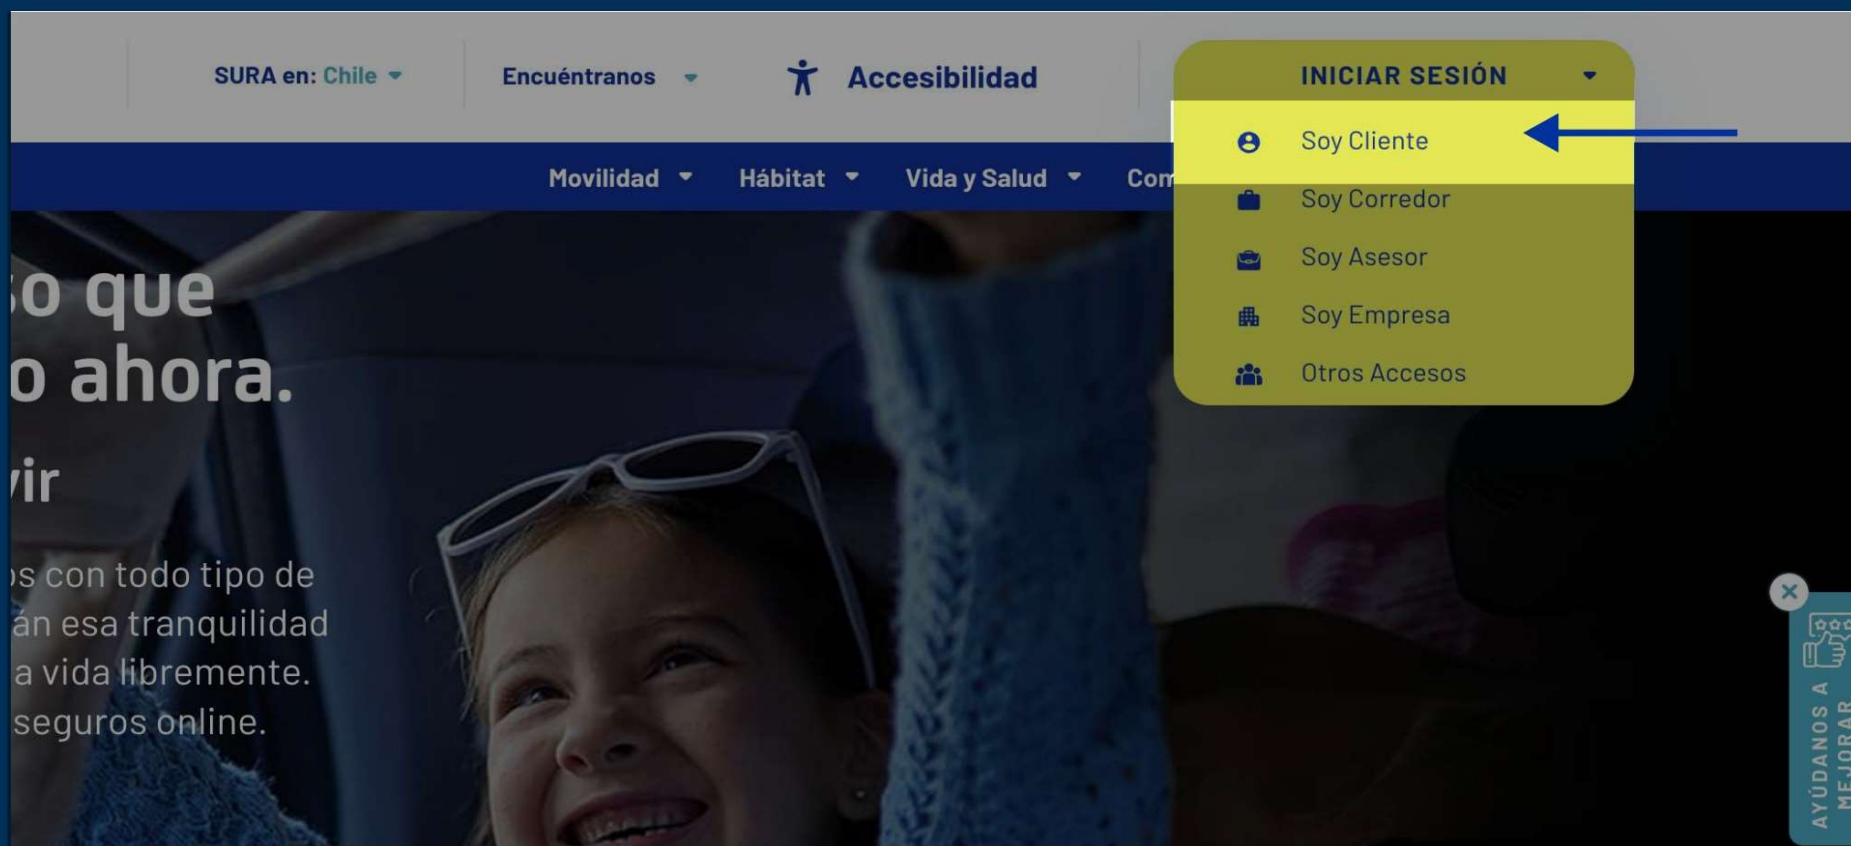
SURA en: Chile
Encuéntranos
Accesibilidad
INICIAR SESIÓN
Soy Cliente
Soy Corredor
Soy Asesor
Soy Empresa
Otros Accesos
Movilidad
Hábitat
Vida y Salud
Com

so que
o ahora.
vir
os con todo tipo de
án esa tranquilidad
a vida libremente.
seguros online.

AYÚDANOS A MEJORAR